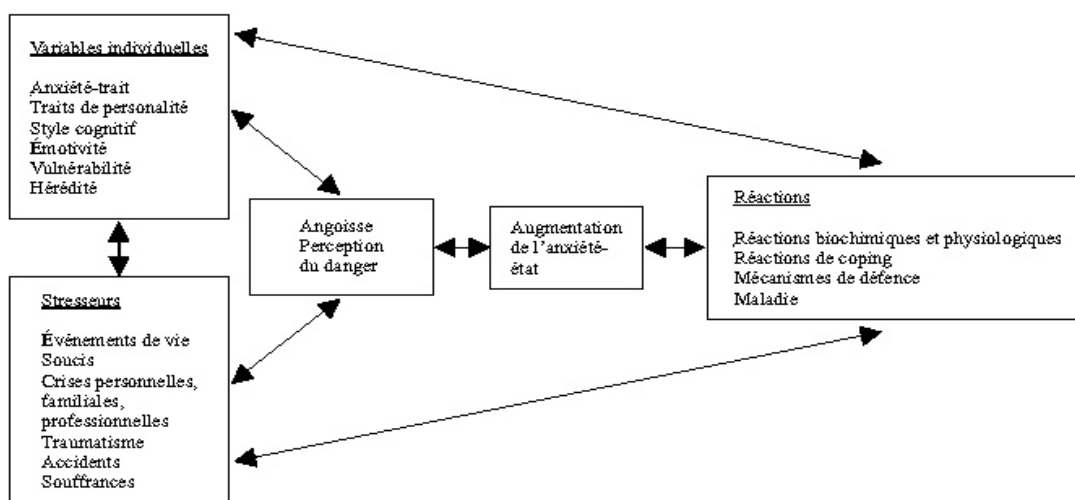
Variables individuelles

Anxiété-trait
Traits de personalité
Style cognitif
Émotivité
Vulnérabilité
Hérédité

Stresseurs

Événements de vie
Soucis
Crises personnelles, familiales, professionnelles
Traumatisme
Accidents
Souffrances

Angoisse
Perception du danger

Augmentation de l'anxiété-état

Réactions

Réactions biochimiques et physiologiques
Réactions de coping
Mécanismes de défence
Maladie